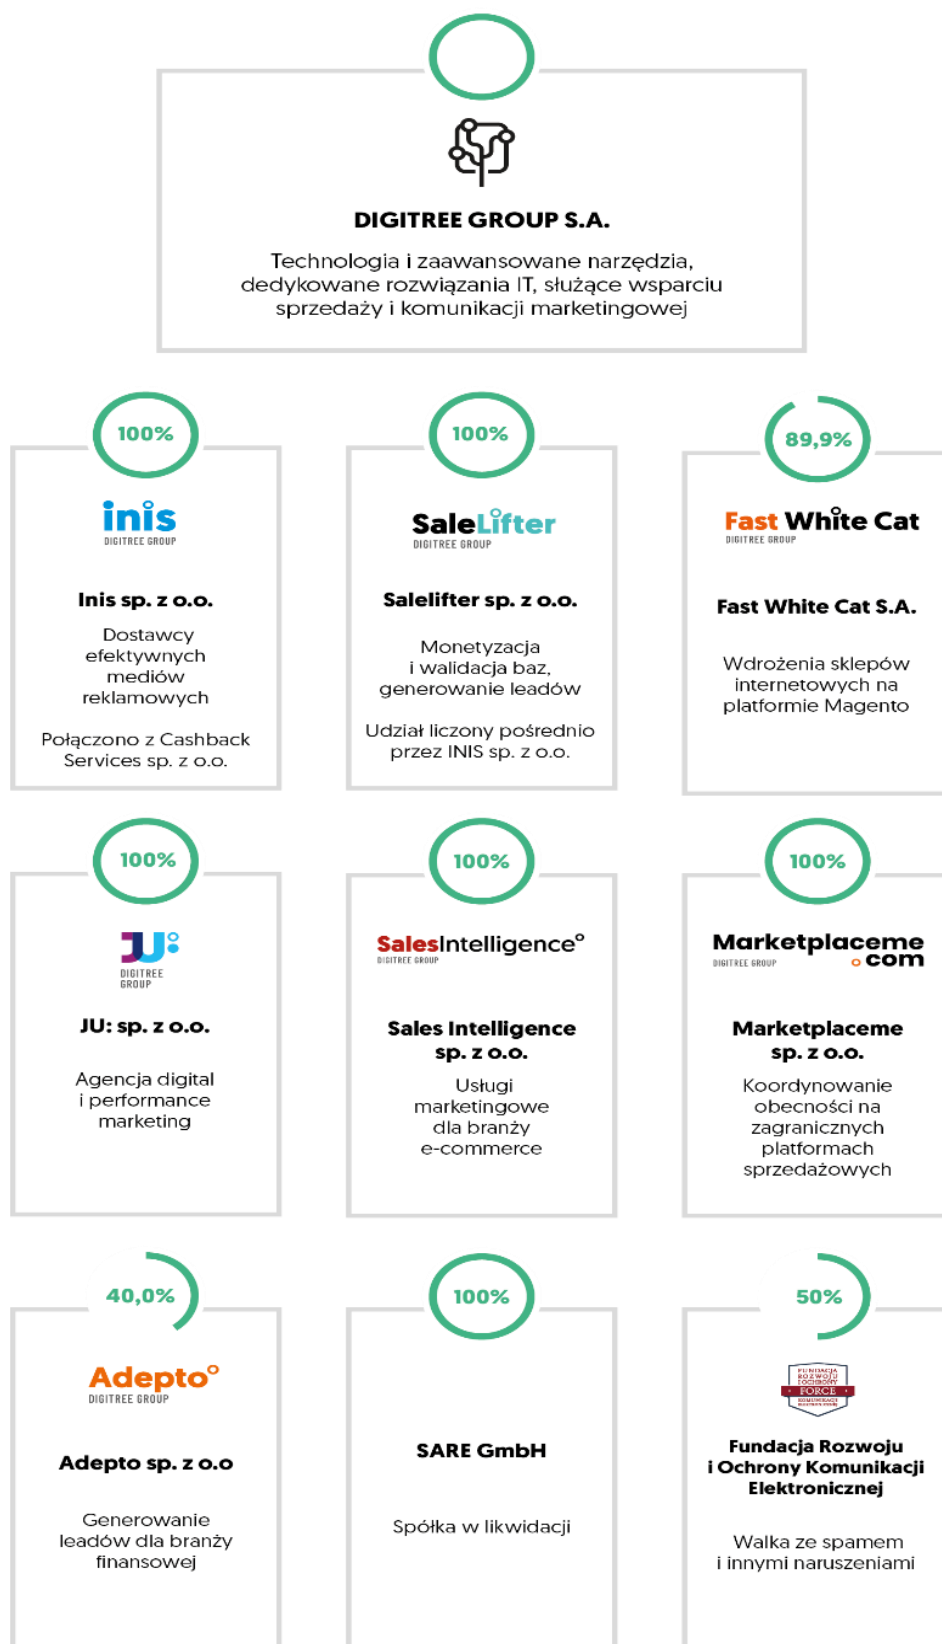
DIGITREE GROUP S.A.

Technologia i zaawansowane narzędzia, dedykowane rozwiązania IT, służące wsparciu sprzedaży i komunikacji marketingowej

100%

inis
DIGITREE GROUP

Inis sp. z o.o.

Dostawcy efektywnych mediów reklamowych

Połączono z Cashback Services sp. z o.o.

100%

SaleLifter
DIGITREE GROUP

Salelifter sp. z o.o.

Monetyzacja i walidacja baz, generowanie leadów

Udział liczony pośrednio przez INIS sp. z o.o.

89,9%

Fast White Cat
DIGITREE GROUP

Fast White Cat S.A.

Wdrożenia sklepów internetowych na platformie Magento

100%

JU:
DIGITREE GROUP

JU: sp. z o.o.

Agencja digital i performance marketing

100%

SalesIntelligence
DIGITREE GROUP

Sales Intelligence sp. z o.o.

Usługi marketingowe dla branży e-commerce

100%

Marketplaceme.com
DIGITREE GROUP

Marketplaceme sp. z o.o.

Koordynowanie obecności na zagranicznych platformach sprzedażowych

40,0%

Adepto
DIGITREE GROUP

Adepto sp. z o.o

Generowanie leadów dla branży finansowej

100%

SARE GmbH

Spółka w likwidacji

50%

FUNDACJA ROZWOJU I OCHRONY FORCE

Fundacja Rozwoju i Ochrony Komunikacji Elektronicznej

Walka ze spamem i innymi naruszeniami